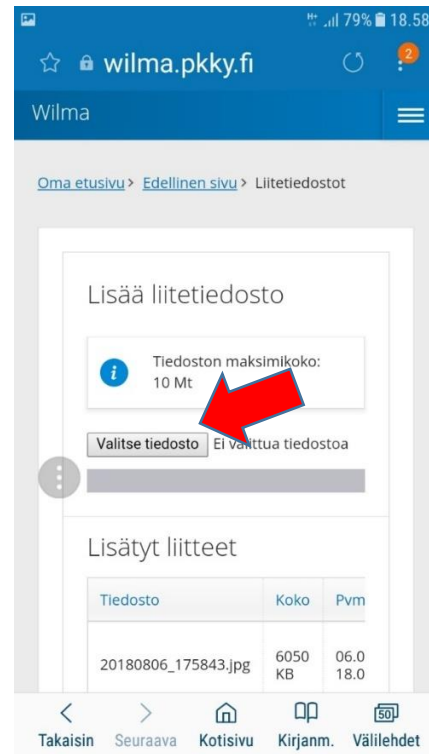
79% 18.58

wilma.pkky.fi

2

Wilma

Oma etusivu > Edellinen sivu > Liitetiedostot

Lisää liitetiedosto

Tiedoston maksimikoko: 10 Mt

Valitse tiedosto Ei valittua tiedostoa

Lisätyt liitteet

| Tiedosto | Koko | Pvm |
|---|---|---|
| 20180806_175843.jpg | 6050 KB | 06.0 18.0 |

Takaisin Seuraava Kotisivu Kirjanm. Välilehdet

50